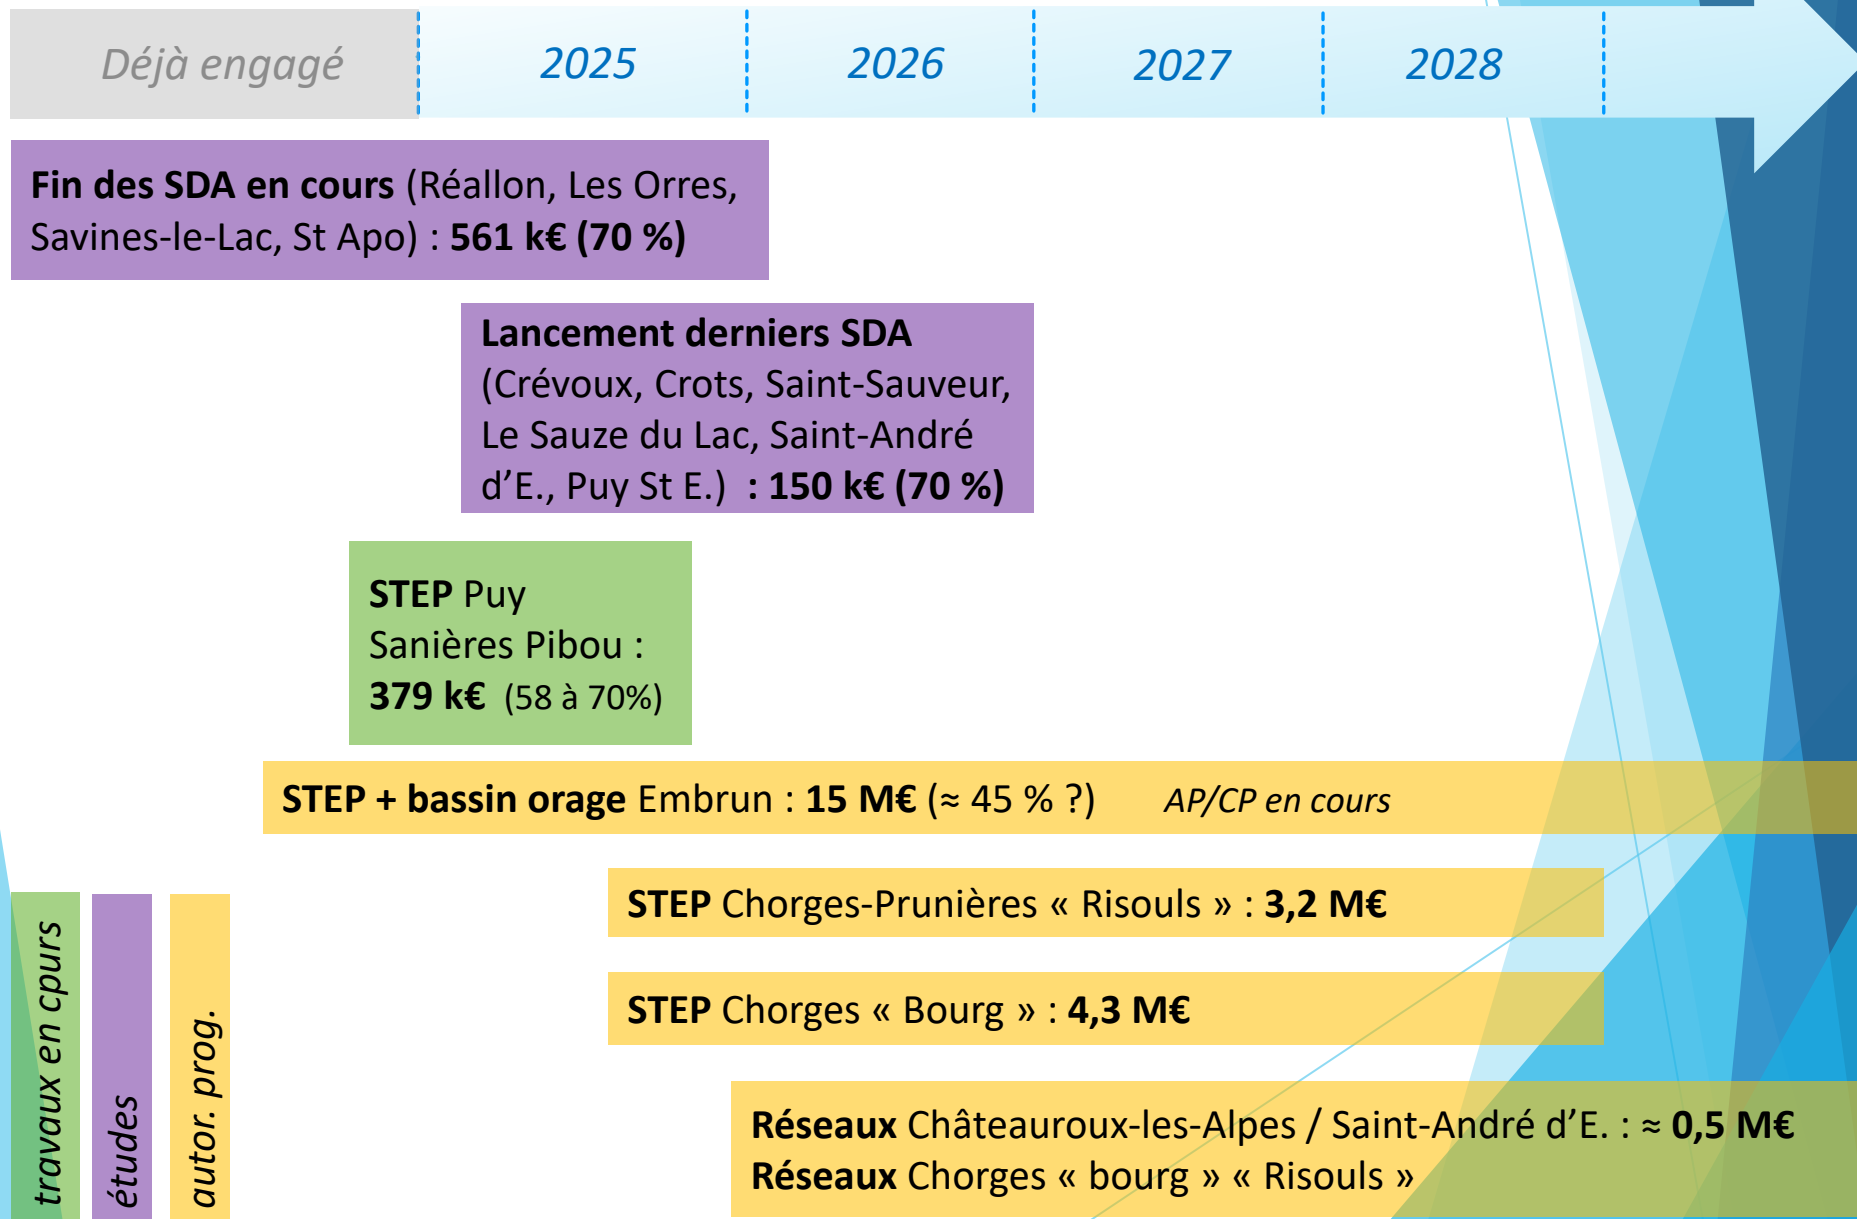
Déjà engagé | 2025 | 2026 | 2027 | 2028

**Fin des SDA en cours** (Réallon, Les Orres, Savines-le-Lac, St Apo) : **561 k€ (70 %)**

**Lancement derniers SDA** (Crévoux, Crots, Saint-Sauveur, Le Sauze du Lac, Saint-André d'E., Puy St E.) **: 150 k€ (70 %)**

**STEP** Puy Sanières Pibou : **379 k€** (58 à 70%)

**STEP + bassin orage** Embrun : **15 M€** (≈ 45 % ?) *AP/CP en cours*

**STEP** Chorges-Prunières « Risouls » : **3,2 M€**

**STEP** Chorges « Bourg » : **4,3 M€**

**Réseaux** Châteauroux-les-Alpes / Saint-André d'E. : ≈ **0,5 M€**
**Réseaux** Chorges « bourg » « Risouls »

travaux en cpurs

études

autor. prog.